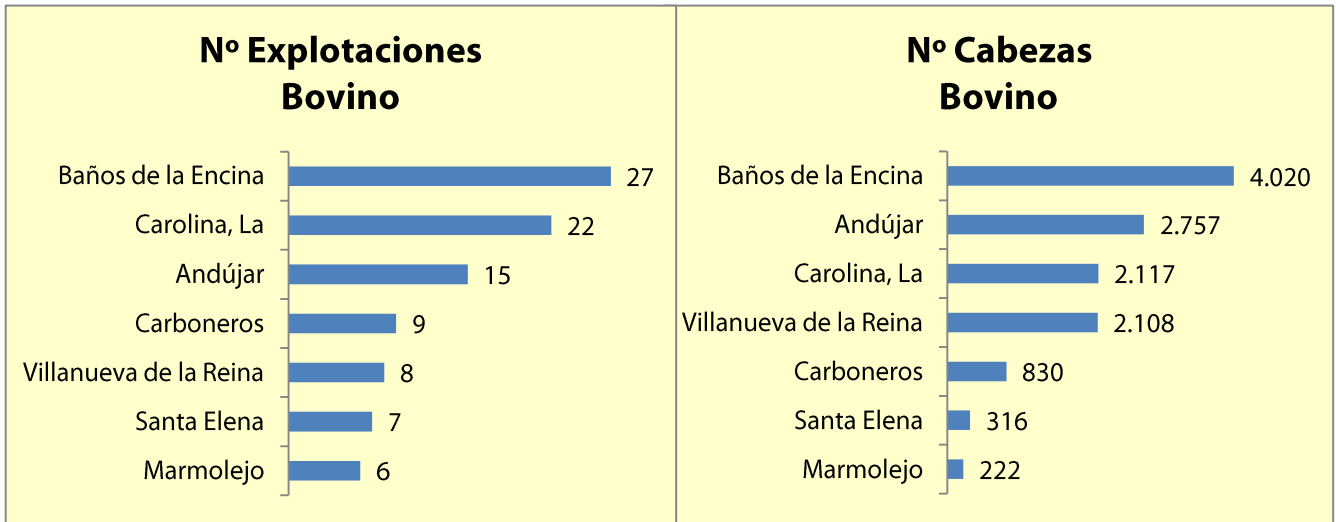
Nº Explotaciones Bovino

Baños de la Encina 27
Carolina, La 22
Andújar 15
Carboneros 9
Villanueva de la Reina 8
Santa Elena 7
Marmolejo 6

Nº Cabezas Bovino

Baños de la Encina 4.020
Andújar 2.757
Carolina, La 2.117
Villanueva de la Reina 2.108
Carboneros 830
Santa Elena 316
Marmolejo 222